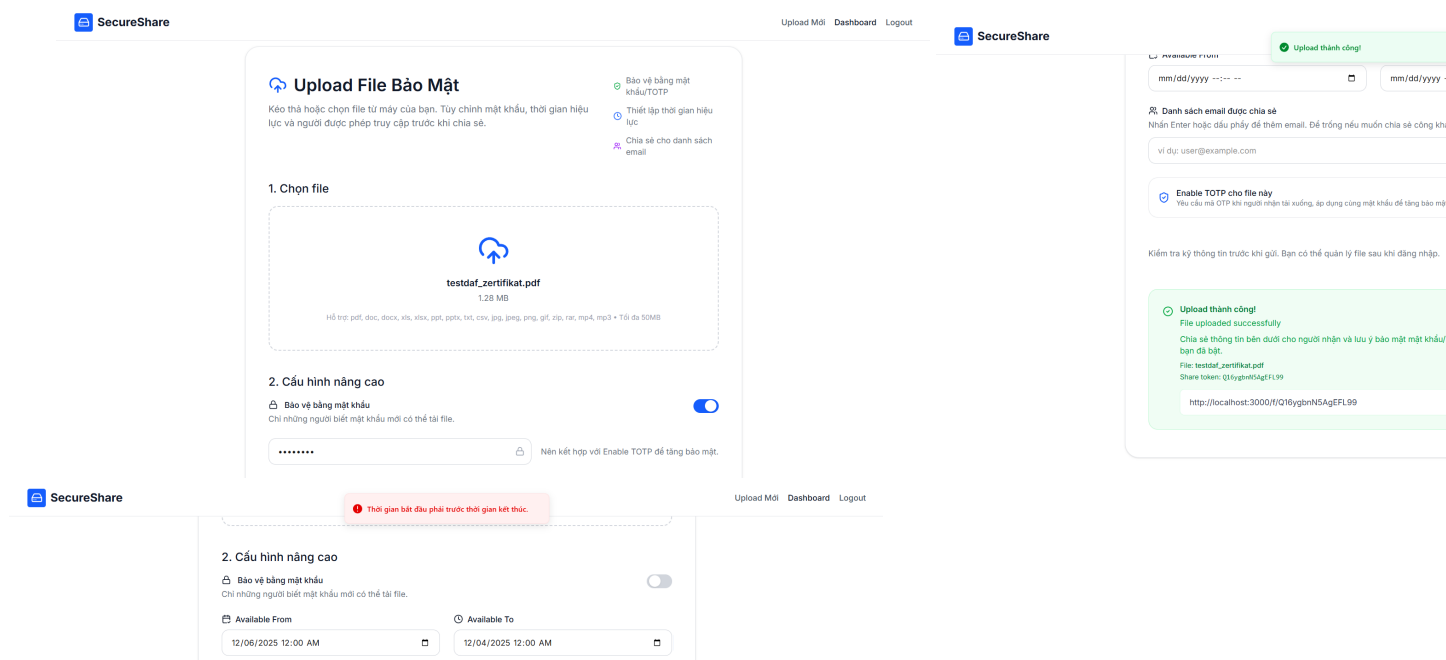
SecureShare

Upload Mới Dashboard Logout

Upload File Bảo Mật

Kéo thả hoặc chọn file từ máy của bạn. Tùy chỉnh mật khẩu, thời gian hiệu lực và người được phép truy cập trước khi chia sẻ.

Bảo vệ bằng mật khẩu/TOTP

Thiết lập thời gian hiệu lực

Chia sẻ cho danh sách email

1. Chọn file

testdaf_zertifikat.pdf

1.28 MB

Hỗ trợ: pdf, doc, docx, xls, xlsx, ppt, pptx, txt, csv, jpg, jpeg, png, gif, zip, rar, mp4, mp3 • Tối đa 50MB

2. Cấu hình nâng cao

Bảo vệ bằng mật khẩu

Chỉ những người biết mật khẩu mới có thể tải file.

••••••••

Nên kết hợp với Enable TOTP để tăng bảo mật.

SecureShare

Upload thành công!

Available From

mm/dd/yyyy --:-- --

mm/dd/yyyy

Danh sách email được chia sẻ

Nhấn Enter hoặc dấu phẩy để thêm email. Để trống nếu muốn chia sẻ công kha

ví dụ: user@example.com

Enable TOTP cho file này

Yêu cầu mã OTP khi người nhận tải xuống, áp dụng cùng mật khẩu để tăng bảo mậ

Kiểm tra kỹ thông tin trước khi gửi. Bạn có thể quản lý file sau khi đăng nhập.

Upload thành công!

File uploaded successfully

Chia sẻ thông tin bên dưới cho người nhận và lưu ý bảo mật mật khẩu/ bạn đã bật.

File: testdaf_zertifikat.pdf

Share token: Q16ygbnN5AgEFL99

http://localhost:3000/f/Q16ygbnN5AgEFL99

SecureShare

Thời gian bắt đầu phải trước thời gian kết thúc.

Upload Mới Dashboard Logout

2. Cấu hình nâng cao

Bảo vệ bằng mật khẩu

Chỉ những người biết mật khẩu mới có thể tải file.

Available From

12/06/2025 12:00 AM

Available To

12/04/2025 12:00 AM